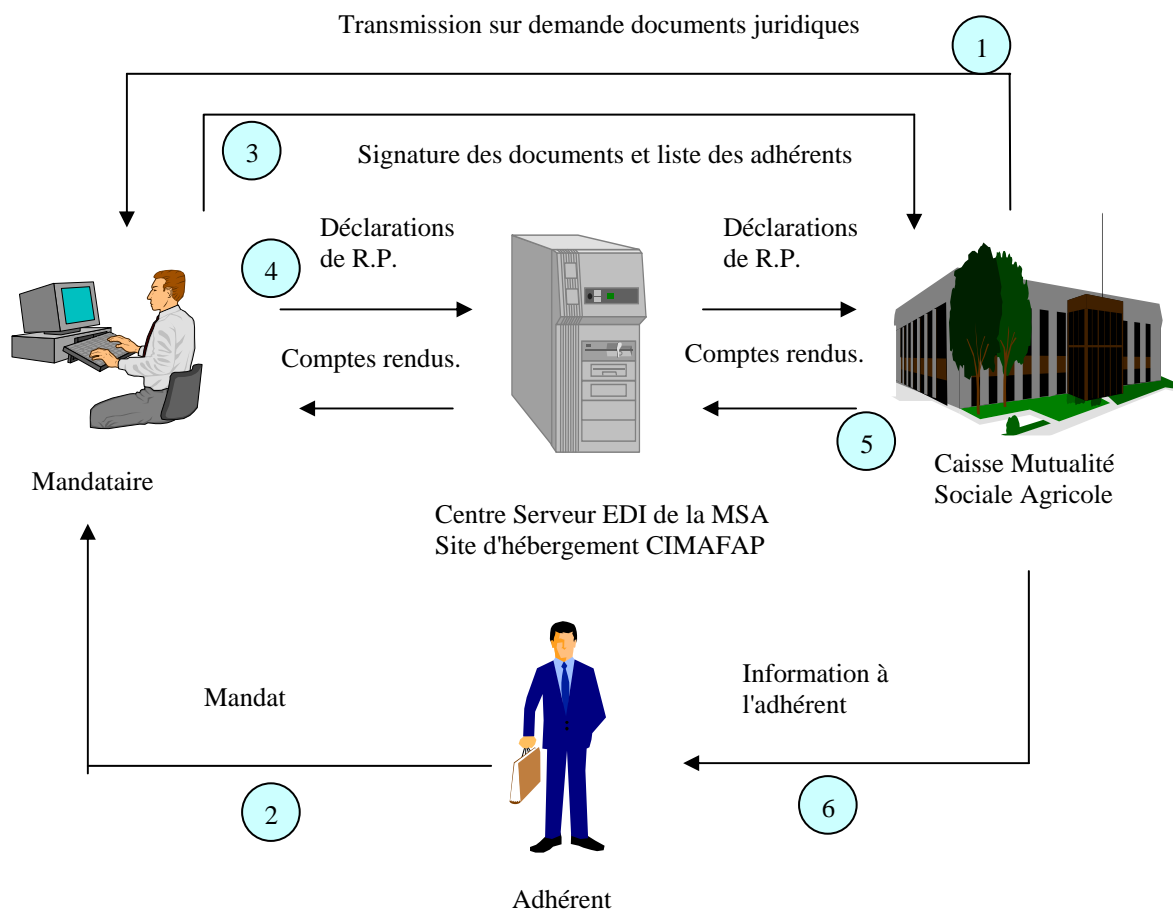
Transmission sur demande documents juridiques

1

3

Signature des documents et liste des adhérents

Déclarations de R.P.

4

Déclarations de R.P.

Comptes rendus.

Comptes rendus.

5

Mandataire

Caisse Mutualité Sociale Agricole

Centre Serveur EDI de la MSA
Site d'hébergement CIMAFAP

Information à l'adhérent

Mandat

2

6

Adhérent